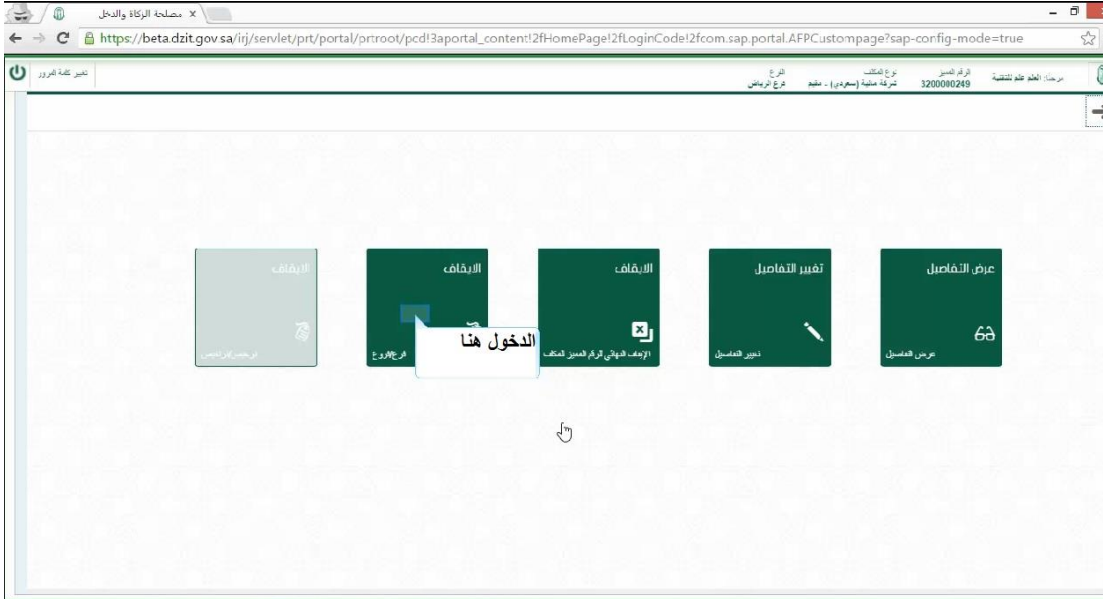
مصلحة الزكاة والدخل ×

https://beta.dzit.gov.sa/irj/servlet/prt/portal/prtroot/pcd!3aportal_content!2fHomePage!2fLoginCode!2fcom.sap.portal.AFPCustompage?sap-config-mode=true

تغيير كلمة المرور

الفرع
فرع الرياض

نوع المكلف
شركة مختلطة (سعودي) - مقيم

الرقم المميز
3200080249

مرحبا: العلم علم للتقنية

الايقاف
ترخيص/تراخيص

الايقاف
الفرع/الفروع

الدخول هنا

الايقاف
الإيقاف النهائي الرقم المميز المكلف

تغيير التفاصيل
تغيير التفاصيل

عرض التفاصيل
عرض التفاصيل